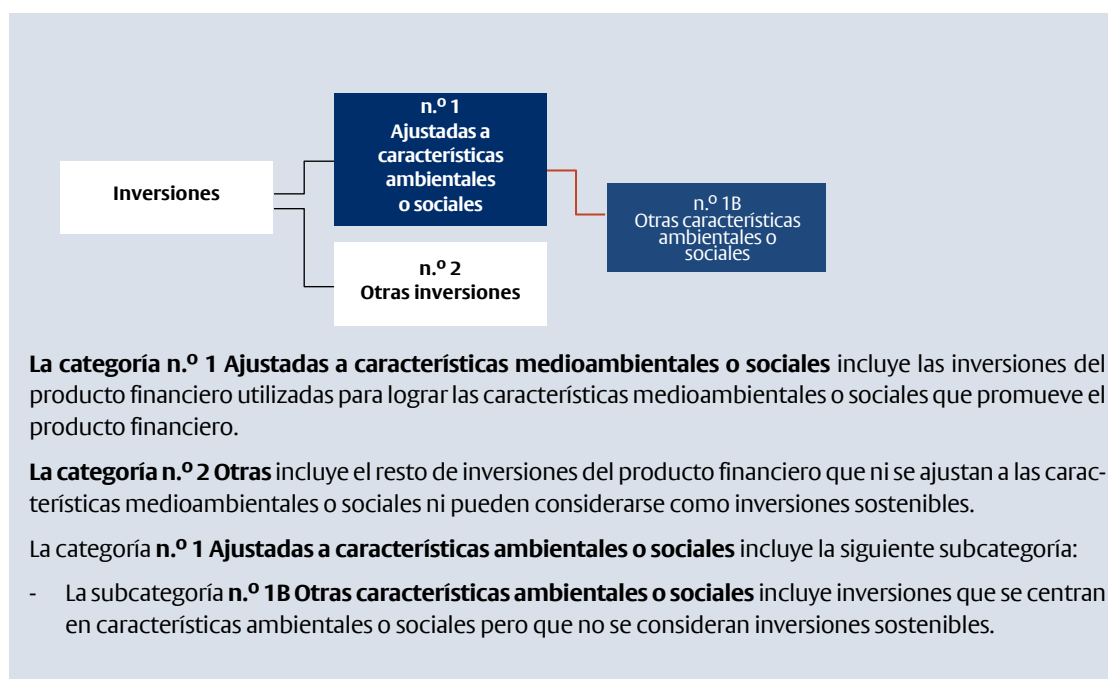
Inversiones

n.º 1
Ajustadas a características ambientales o sociales

n.º 1B
Otras características ambientales o sociales

n.º 2
Otras inversiones

**La categoría n.º 1 Ajustadas a características medioambientales o sociales** incluye las inversiones del producto financiero utilizadas para lograr las características medioambientales o sociales que promueve el producto financiero.

**La categoría n.º 2 Otras** incluye el resto de inversiones del producto financiero que ni se ajustan a las características medioambientales o sociales ni pueden considerarse como inversiones sostenibles.

La categoría **n.º 1 Ajustadas a características ambientales o sociales** incluye la siguiente subcategoría:

- La subcategoría **n.º 1B Otras características ambientales o sociales** incluye inversiones que se centran en características ambientales o sociales pero que no se consideran inversiones sostenibles.